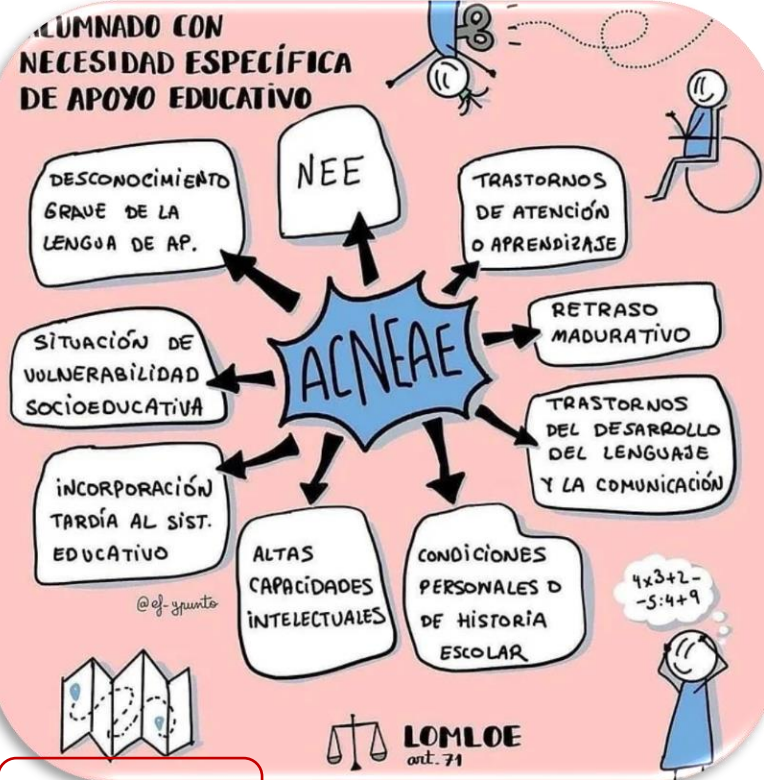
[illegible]LUMNADO CON NECESIDAD ESPECÍFICA DE APOYO EDUCATIVO

NEE

DESCONOCIMIENTO GRAVE DE LA LENGUA DE AP.

TRASTORNOS DE ATENCIÓN O APRENDIZAJE

ACNEAE

SITUACIÓN DE VULNERABILIDAD SOCIOEDUCATIVA

RETRASO MADURATIVO

TRASTORNOS DEL DESARROLLO DEL LENGUAJE Y LA COMUNICACIÓN

INCORPORACIÓN TARDÍA AL SIST. EDUCATIVO

ALTAS CAPACIDADES INTELECTUALES

CONDICIONES PERSONALES O DE HISTORIA ESCOLAR

$4\times3+2-$
$-5:4+9$

@el-ypunto

LOMLOE
art. 71